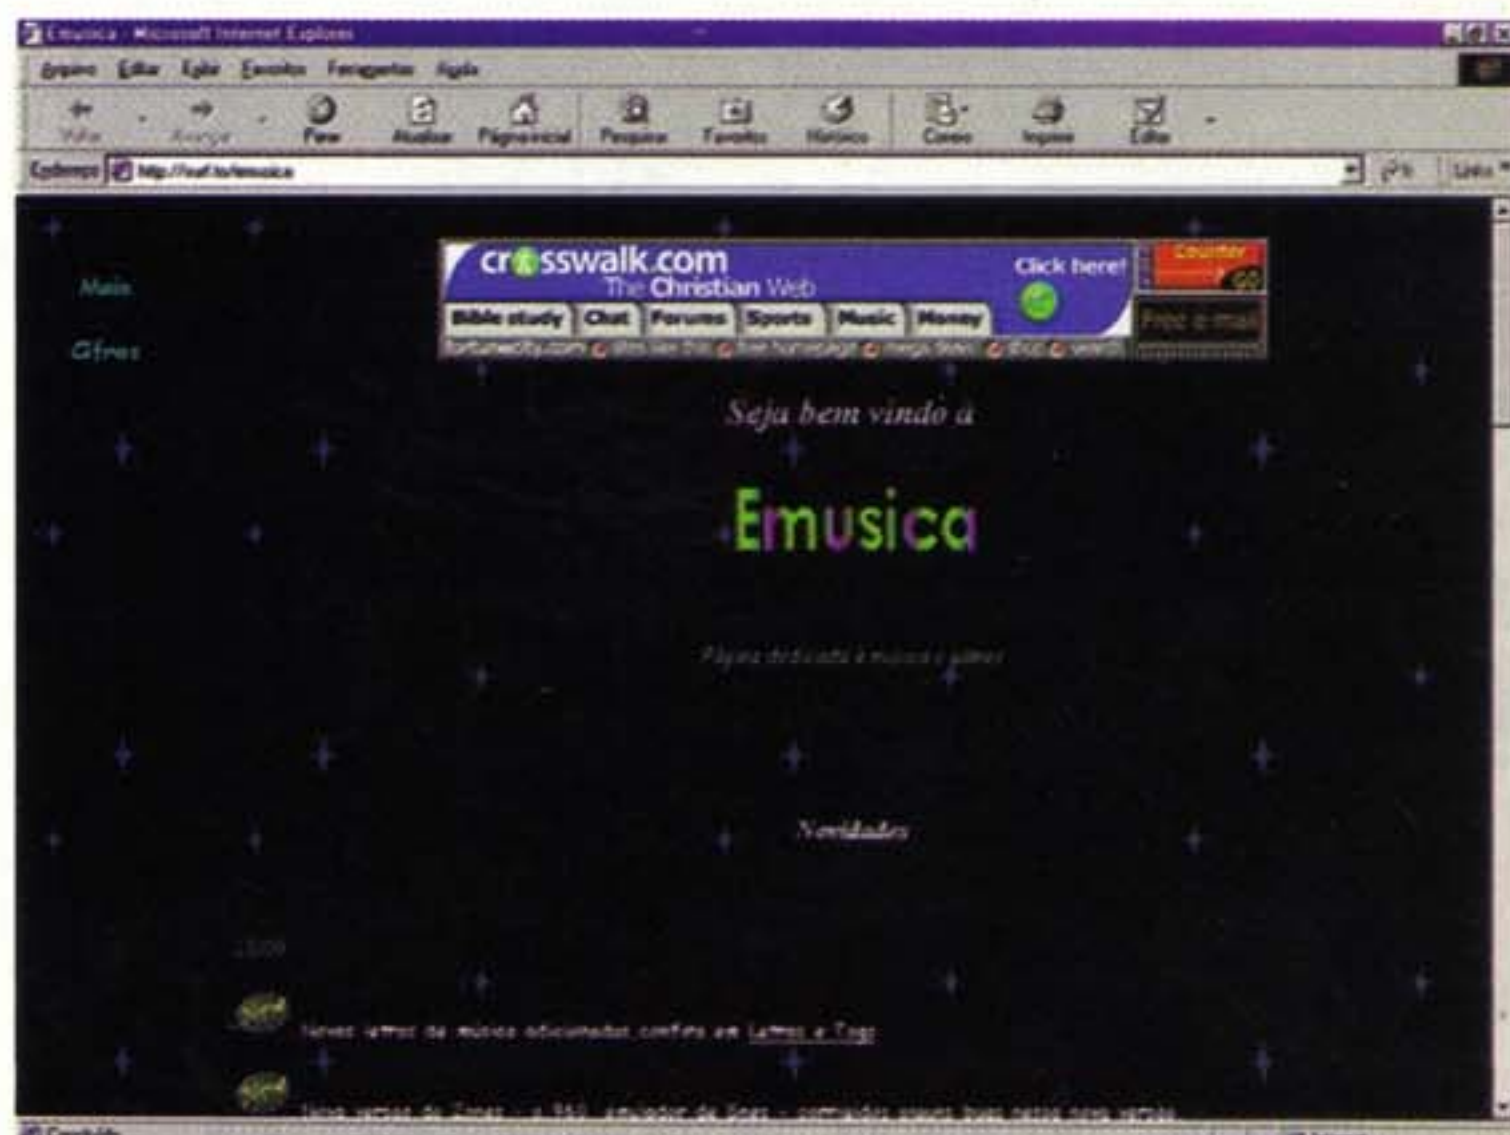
Emusica - Microsoft Internet Explorer

Arquivo Editar Exibir Favoritos Ferramentas Ajuda

Voltar Avançar Parar Atualizar Página inicial Pesquisar Favoritos Histórico Correio Imprimir Editar

Endereço http://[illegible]/emusica

Ir Links

Main

Gfres

crosswalk.com The Christian Web Click here!

Bible study Chat Forums Sports Music Money

Counter GO

Free e-mail

fortunecity.com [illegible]

Seja bem vindo à

Emusica

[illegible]

Novidades

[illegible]

Novas letras de música adicionadas confira em Letras e Tags

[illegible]

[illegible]